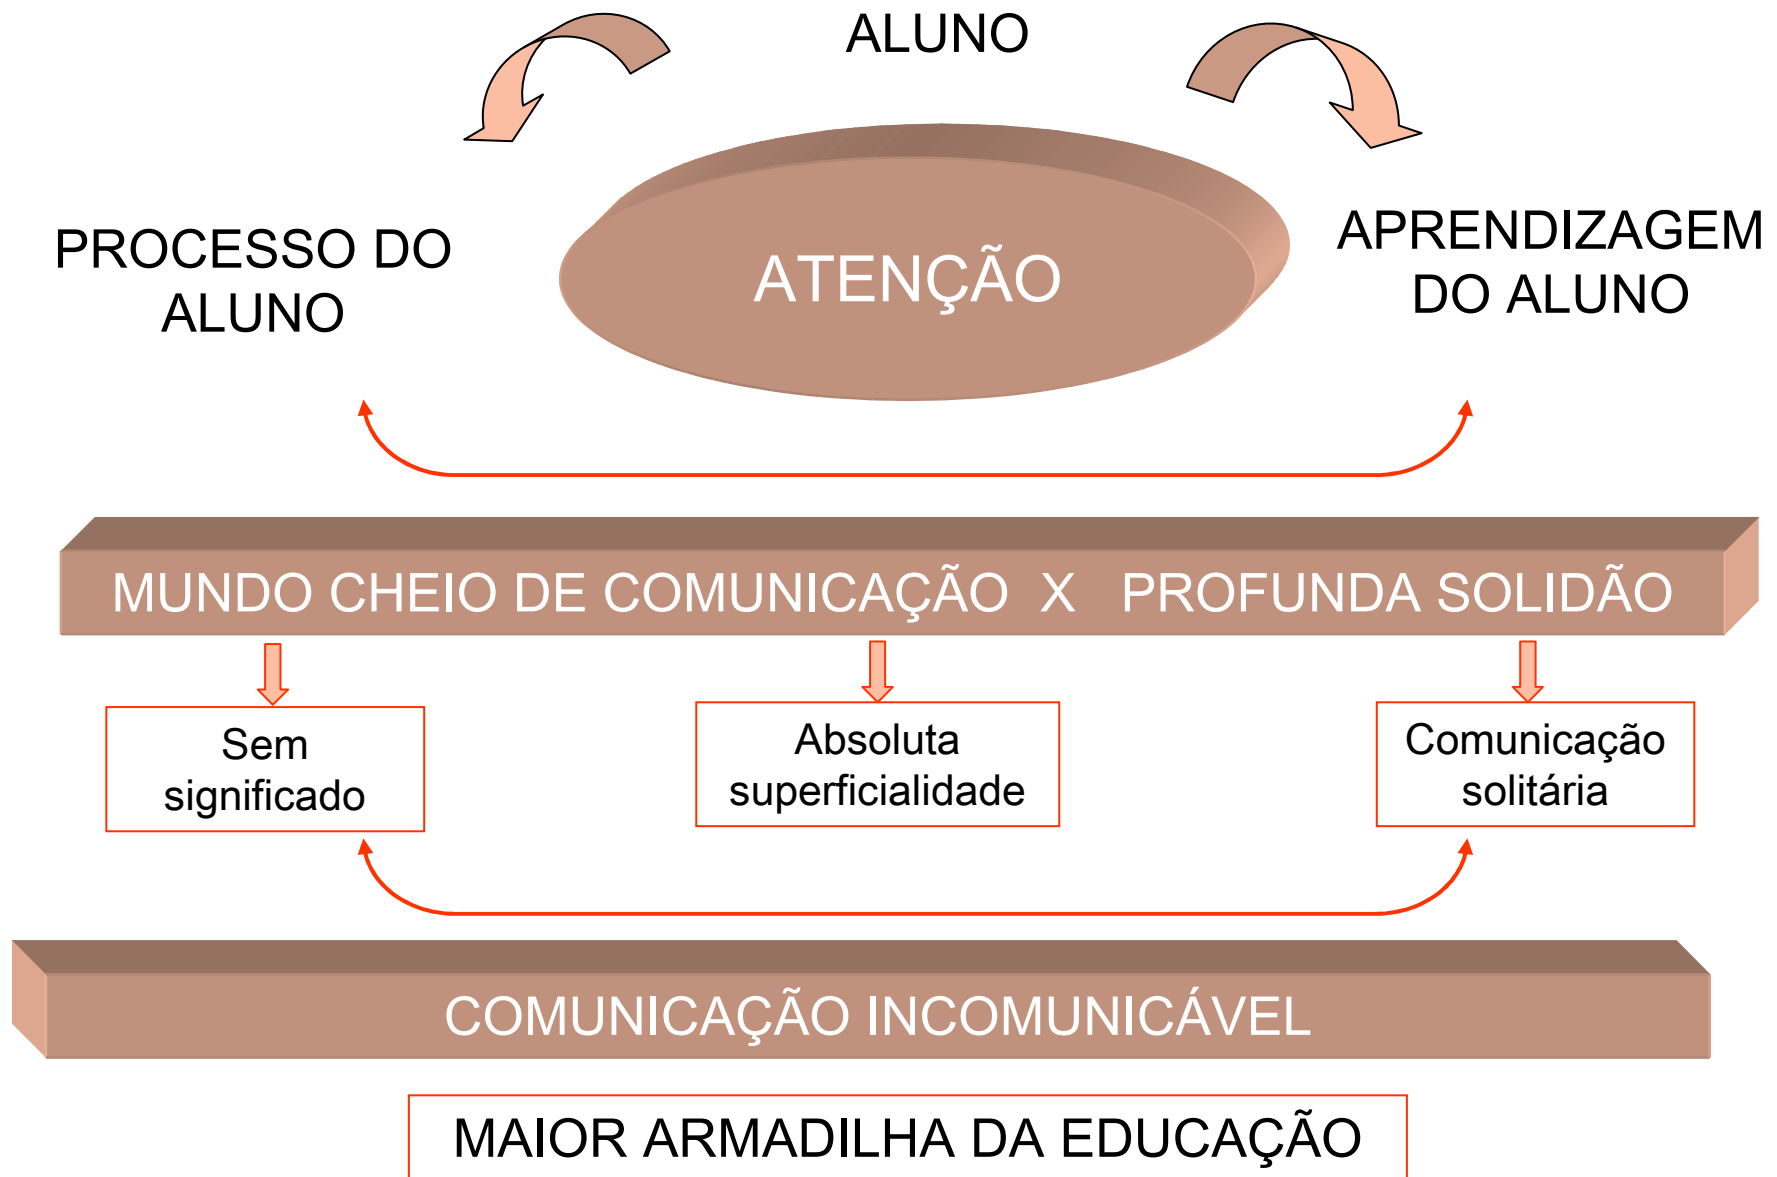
ALUNO

PROCESSO DO ALUNO

ATENÇÃO

APRENDIZAGEM DO ALUNO

MUNDO CHEIO DE COMUNICAÇÃO X PROFUNDA SOLIDÃO

Sem significado

Absoluta superficialidade

Comunicação solitária

COMUNICAÇÃO INCOMUNICÁVEL

MAIOR ARMADILHA DA EDUCAÇÃO